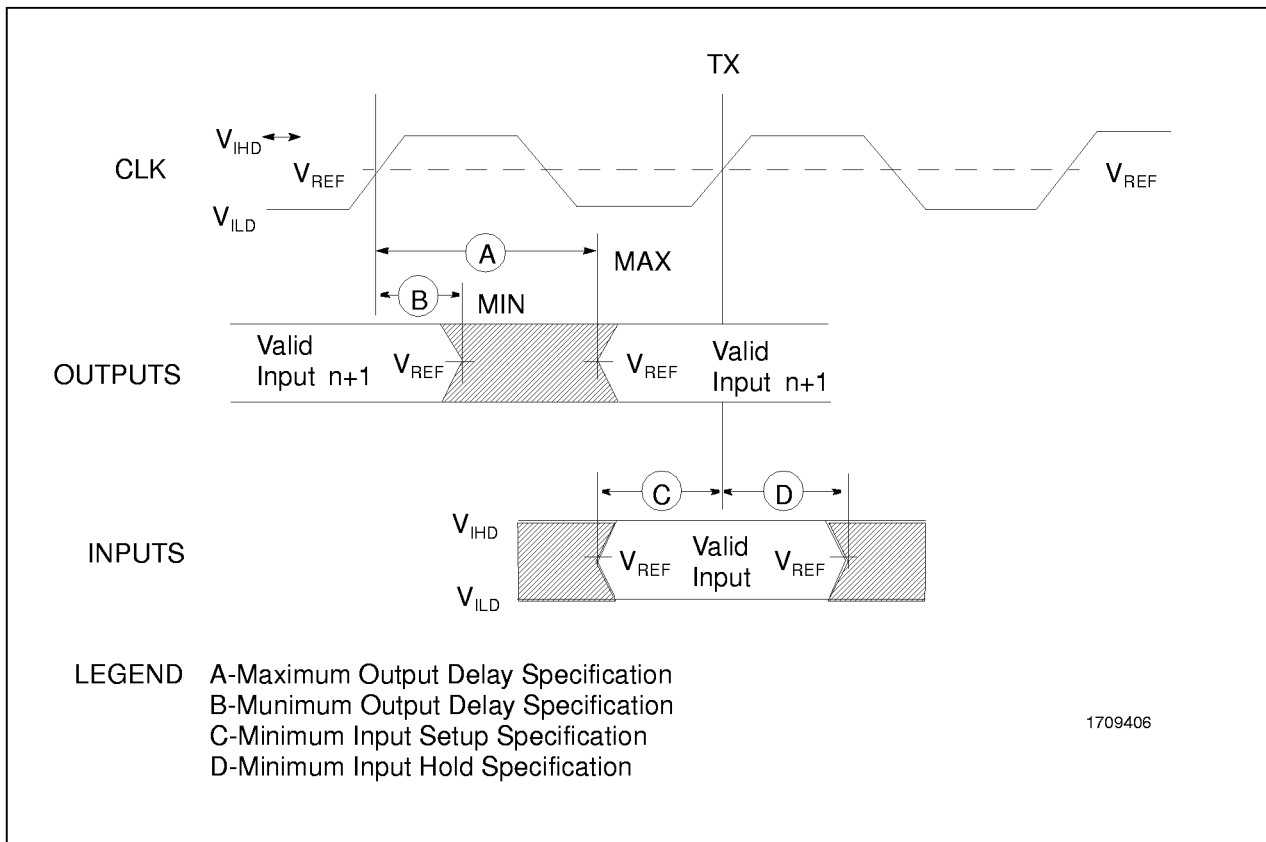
TX

$V_{IHD}$

CLK

$V_{REF}$

$V_{REF}$

$V_{ILD}$

A

MAX

B

MIN

OUTPUTS

Valid Input n+1

$V_{REF}$

$V_{REF}$

Valid Input n+1

C

D

INPUTS

$V_{IHD}$

$V_{REF}$

Valid Input

$V_{REF}$

$V_{ILD}$

LEGEND A-Maximum Output Delay Specification
B-Munimum Output Delay Specification
C-Minimum Input Setup Specification
D-Minimum Input Hold Specification

1709406